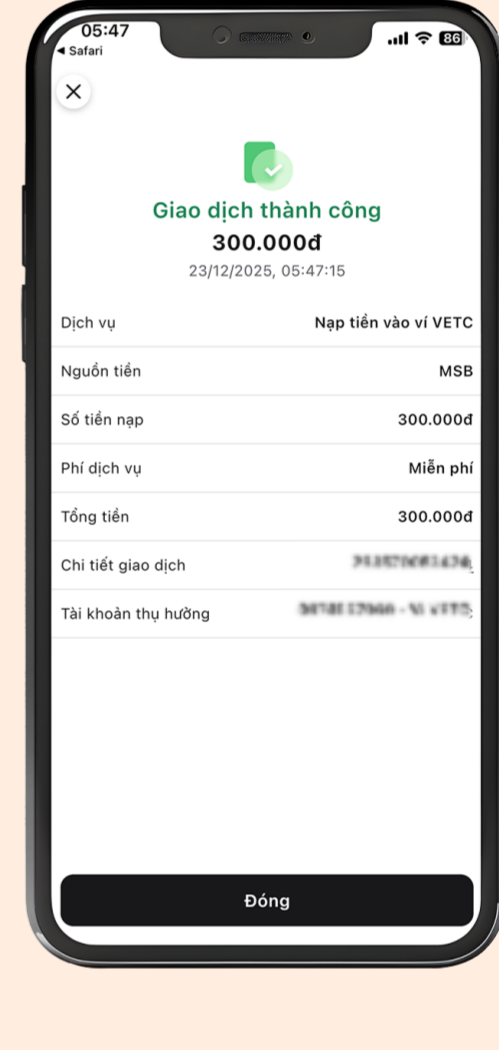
05:47
◂ Safari
86

×

Giao dịch thành công
300.000đ
23/12/2025, 05:47:15

| | |
|---|---|
| Dịch vụ | Nạp tiền vào ví VETC |
| Nguồn tiền | MSB |
| Số tiền nạp | 300.000đ |
| Phí dịch vụ | Miễn phí |
| Tổng tiền | 300.000đ |
| Chi tiết giao dịch | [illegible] |
| Tài khoản thụ hưởng | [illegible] |

Đóng